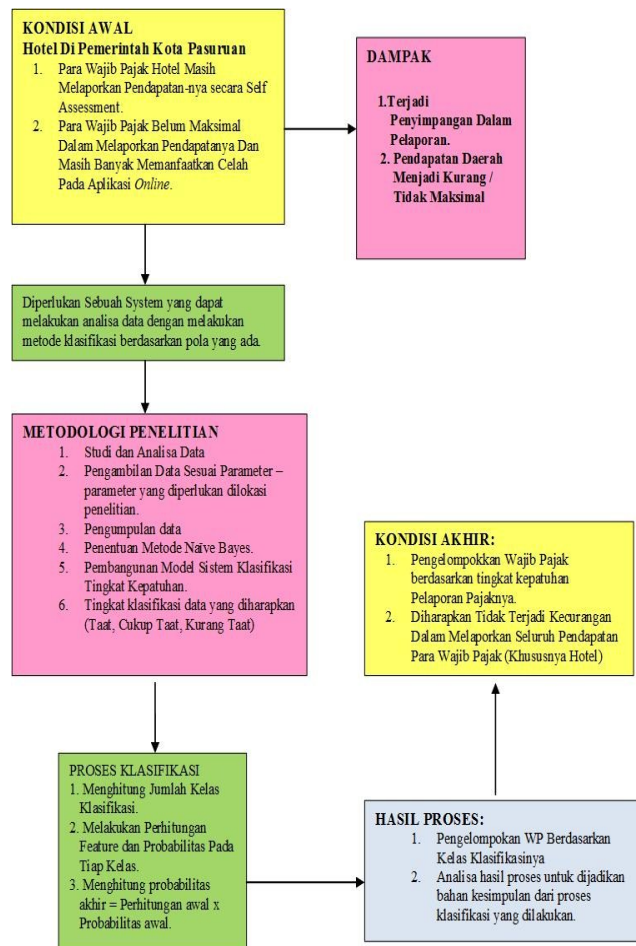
KONDISI AWAL
Hotel Di Pemerintah Kota Pasuruan
1. Para Wajib Pajak Hotel Masih Melaporkan Pendapatan-nya secara Self Assessment.
2. Para Wajib Pajak Belum Maksimal Dalam Melaporkan Pendapatanya Dan Masih Banyak Memanfaatkan Celah Pada Aplikasi Online.

DAMPAK
1.Terjadi Penyimpangan Dalam Pelaporan.
2. Pendapatan Daerah Menjadi Kurang / Tidak Maksimal

Diperlukan Sebuah System yang dapat melakukan analisa data dengan melakukan metode klasifikasi berdasarkan pola yang ada.

METODOLOGI PENELITIAN
1. Studi dan Analisa Data
2. Pengambilan Data Sesuai Parameter – parameter yang diperlukan dilokasi penelitian.
3. Pengumpulan data
4. Penentuan Metode Naïve Bayes.
5. Pembangunan Model Sistem Klasifikasi Tingkat Kepatuhan.
6. Tingkat klasifikasi data yang diharapkan (Taat, Cukup Taat, Kurang Taat)

KONDISI AKHIR:
1. Pengelompokkan Wajib Pajak berdasarkan tingkat kepatuhan Pelaporan Pajaknya.
2. Diharapkan Tidak Terjadi Kecurangan Dalam Melaporkan Seluruh Pendapatan Para Wajib Pajak (Khususnya Hotel)

PROSES KLASIFIKASI
1. Menghitung Jumlah Kelas Klasifikasi.
2. Melakukan Perhitungan Feature dan Probabilitas Pada Tiap Kelas.
3. Menghitung probabilitas akhir = Perhitungan awal x Probabilitas awal.

HASIL PROSES:
1. Pengelompokan WP Berdasarkan Kelas Klasifikasinya
2. Analisa hasil proses untuk dijadikan bahan kesimpulan dari proses klasifikasi yang dilakukan.